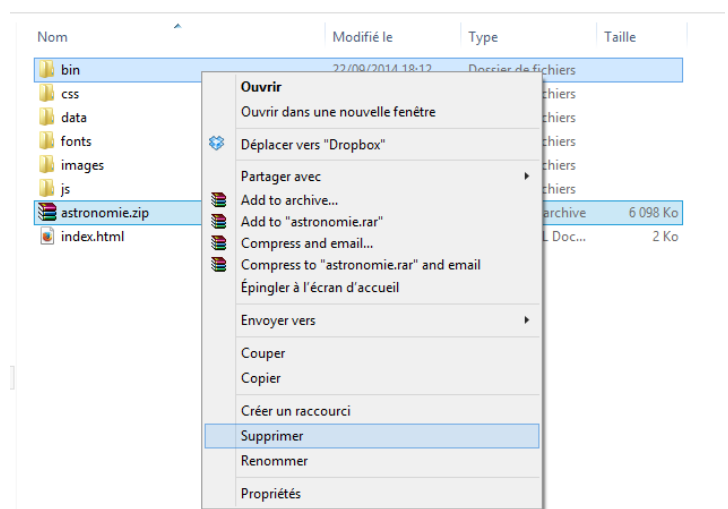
| Nom | Modifié le | Type | Taille |
|---|---|---|---|
| bin | 22/09/2014 18:12 | Dossier de fichiers | |
| css | | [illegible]chiers | |
| data | | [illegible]chiers | |
| fonts | | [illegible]chiers | |
| images | | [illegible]chiers | |
| js | | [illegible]chiers | |
| astronomie.zip | | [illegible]archive | 6 098 Ko |
| index.html | | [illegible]L Doc... | 2 Ko |

Ouvrir
Ouvrir dans une nouvelle fenêtre
Déplacer vers "Dropbox"
Partager avec
Add to archive...
Add to "astronomie.rar"
Compress and email...
Compress to "astronomie.rar" and email
Épingler à l'écran d'accueil
Envoyer vers
Couper
Copier
Créer un raccourci
Supprimer
Renommer
Propriétés